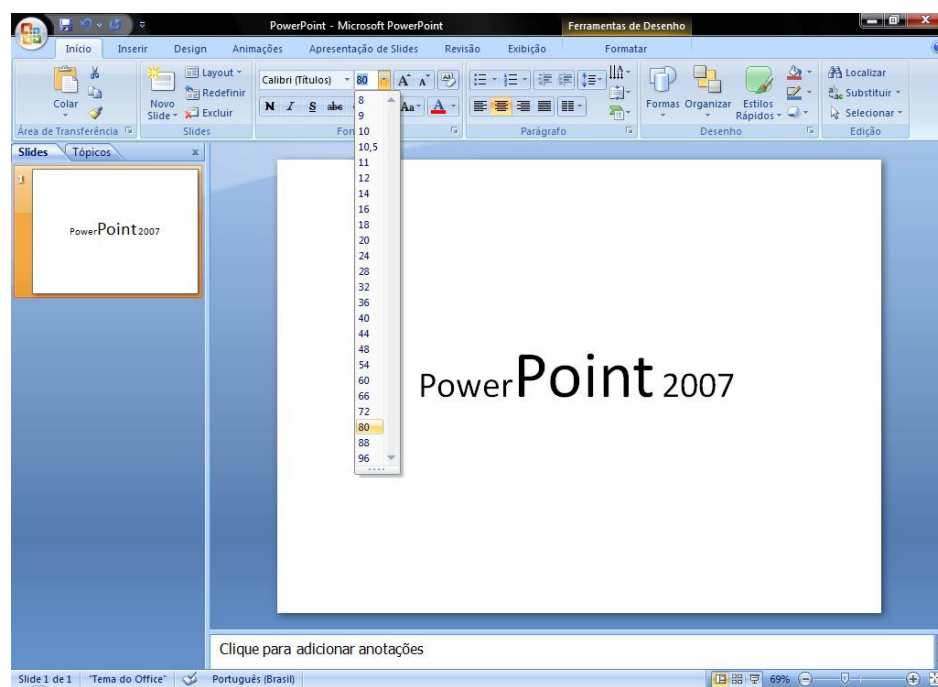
PowerPoint - Microsoft PowerPoint
Ferramentas de Desenho

Início Inserir Design Animações Apresentação de Slides Revisão Exibição Formatar

Colar
Área de Transferência
Novo Slide
Layout
Redefinir
Excluir
Slides
Calibri (Títulos) 80
N I S abc Aa
Fon
Parágrafo
Formas Organizar Estilos Rápidos
Desenho
Localizar
Substituir
Selecionar
Edição

8
9
10
10,5
11
12
14
16
18
20
24
28
32
36
40
44
48
54
60
66
72
80
88
96

Slides Tópicos

1
PowerPoint2007

PowerPoint 2007

Clique para adicionar anotações

Slide 1 de 1 "Tema do Office" Português (Brasil) 69%